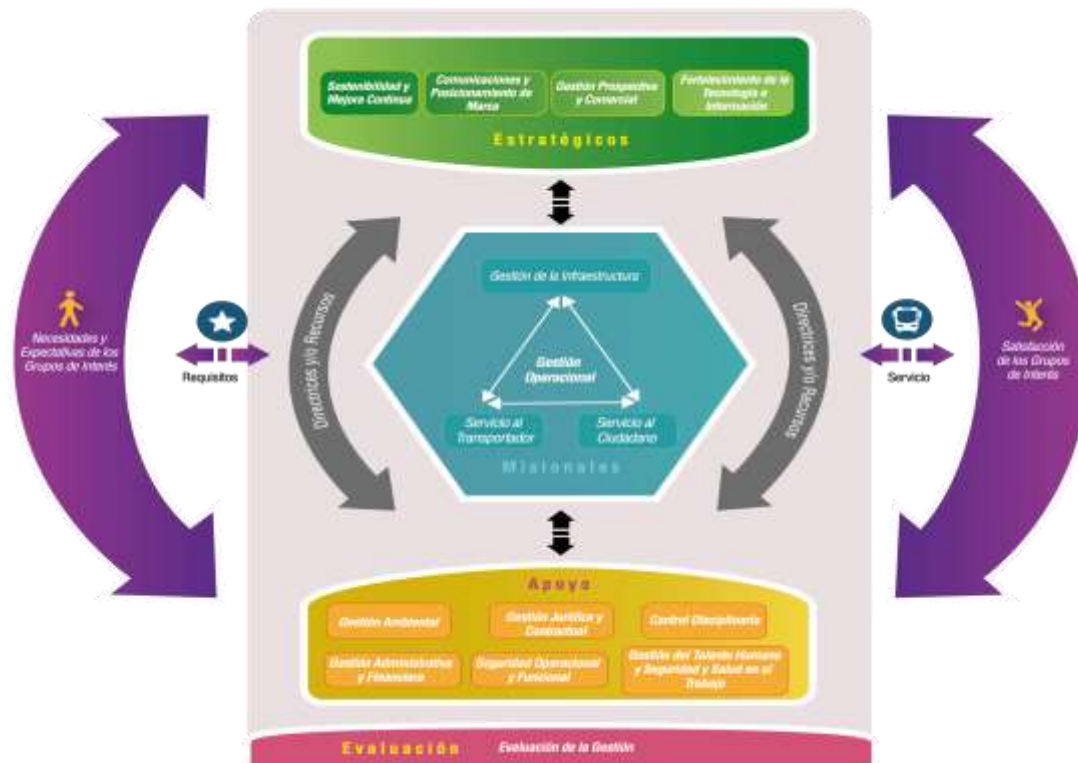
Sostenibilidad y Mejora Continua

Comunicaciones y Posicionamiento de Marca

Gestión Prospectiva y Comercial

Fortalecimiento de la Tecnología e Información

Estratégicos

Necesidades y Expectativas de los Grupos de Interés

Requisitos

Directrices y/o Recursos

Gestión de la Infraestructura

Gestión Operacional

Servicio al Transportador

Servicio al Ciudadano

Misionales

Directrices y/o Recursos

Servicio

Satisfacción de los Grupos de Interés

Apoyo

Gestión Ambiental

Gestión Jurídica y Contractual

Control Disciplinario

Gestión Administrativa y Financiera

Seguridad Operacional y Funcional

Gestión del Talento Humano y Seguridad y Salud en el Trabajo

Evaluación

Evaluación de la Gestión